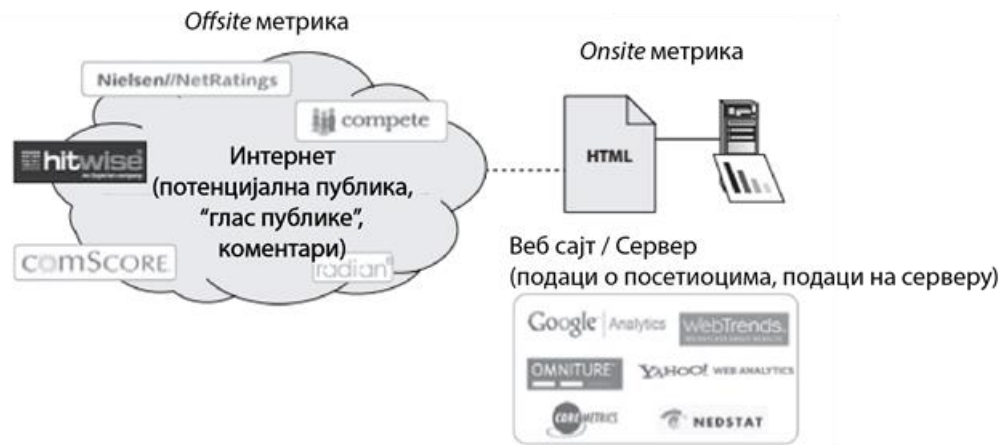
*Offsite* метрика

Nielsen//NetRatings

compete

hitwise

Интернет (потенцијална публика, "глас публике", коментари)

comScore

radian6

*Onsite* метрика

HTML

Веб сајт / Сервер
(подаци о посетиоцима, подаци на серверу)

Google Analytics

WebTrends

OMNITURE

YAHOO! WEB ANALYTICS

COREMETRICS

NEDSTAT